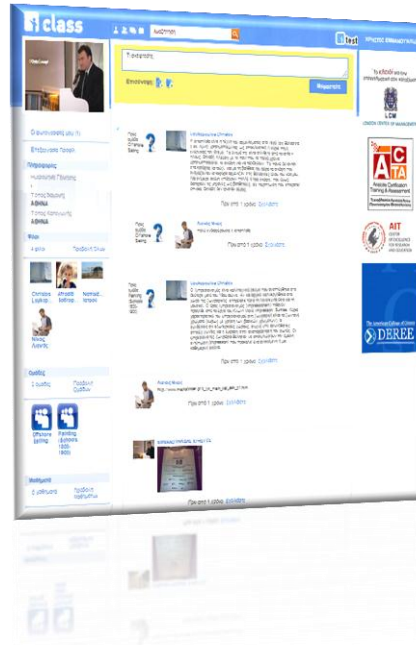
class

Τι σκέφτεσαι;

Επισύναψη:

Δημοσίευση

test

Οι ανακοινώσεις μου (1)

Επεξεργασία Προφίλ

Πληροφορίες

Αφίσα

Φίλοι

Christos Liapis

Νίκος Λιάπης

Ομάδες

Offshore Sailing

Painting

Μαθήματα

Προς ομάδα Offshore Sailing

Προς ομάδα Painting

Πριν από 1 ώρα · Σχολιάστε

Πριν από 1 ώρα · Σχολιάστε

Πριν από 1 ώρα · Σχολιάστε

Πριν από 1 ώρα · Σχολιάστε

Πριν από 1 ώρα · Σχολιάστε

LCM
LONDON CENTRE OF MANAGEMENT

ACTA
Anaxos Certification Training & Assessment

AIT
ATHENS INFORMATION TECHNOLOGY

The American College of Greece
DEREE